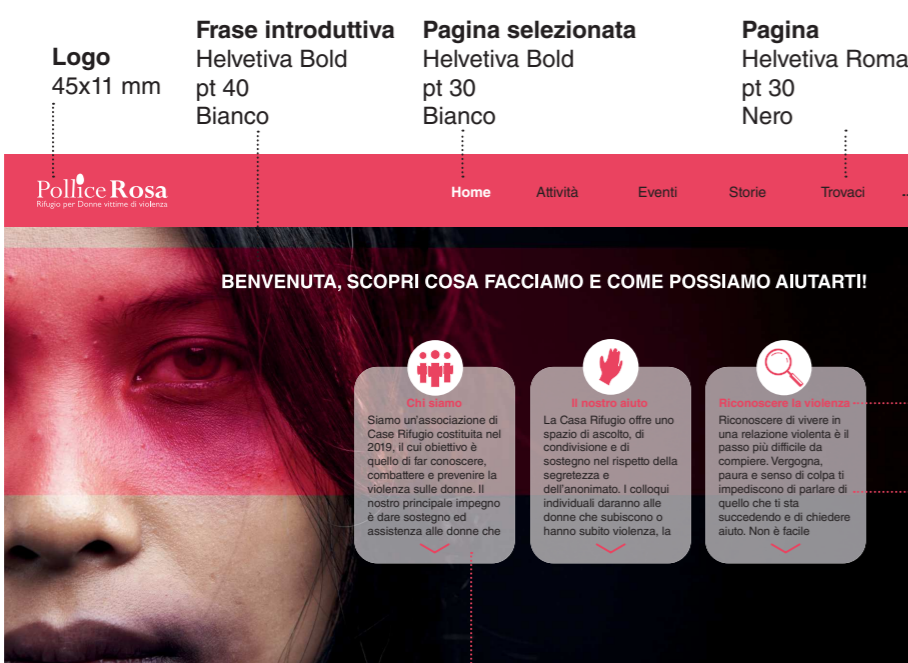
Logo
45x11 mm

Frase introduttiva
Helvetiva Bold
pt 40
Bianco

Pagina selezionata
Helvetiva Bold
pt 30
Bianco

Pagina
Helvetiva Roma
pt 30
Nero

Pollice Rosa
Rifugio per Donne vittime di violenza

Home Attività Eventi Storie Trovaci

BENVENUTA, SCOPRI COSA FACCIAMO E COME POSSIAMO AIUTARTI!

Chi siamo
Siamo un'associazione di Case Rifugio costituita nel 2019, il cui obiettivo è quello di far conoscere, combattere e prevenire la violenza sulle donne. Il nostro principale impegno è dare sostegno ed assistenza alle donne che

Il nostro aiuto
La Casa Rifugio offre uno spazio di ascolto, di condivisione e di sostegno nel rispetto della segretezza e dell'anonimato. I colloqui individuali daranno alle donne che subiscono o hanno subito violenza, la

Riconoscere la violenza
Riconoscere di vivere in una relazione violenta è il passo più difficile da compiere. Vergogna, paura e senso di colpa ti impediscono di parlare di quello che ti sta succedendo e di chiedere aiuto. Non è facile